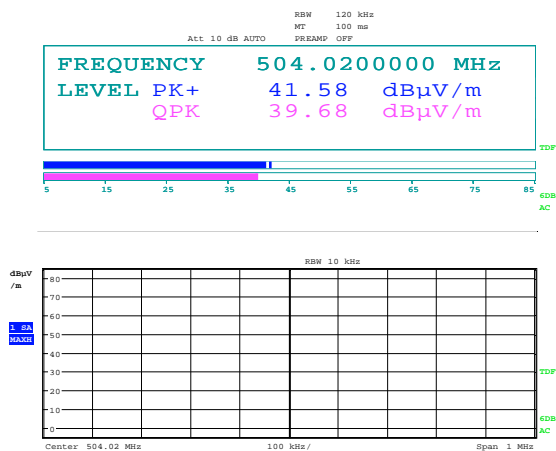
RBW 120 kHz
MT 100 ms
Att 10 dB AUTO PREAMP OFF

FREQUENCY 504.0200000 MHz
LEVEL PK+ 41.58 dBµV/m
QPK 39.68 dBµV/m

TDF

5 15 25 35 45 55 65 75 85

6DB
AC

RBW 10 kHz

dBµV
/m

80
70
60
50
40
30
20
10
0

1 SA
MAXH

TDF

6DB
AC

Center 504.02 MHz 100 kHz/ Span 1 MHz